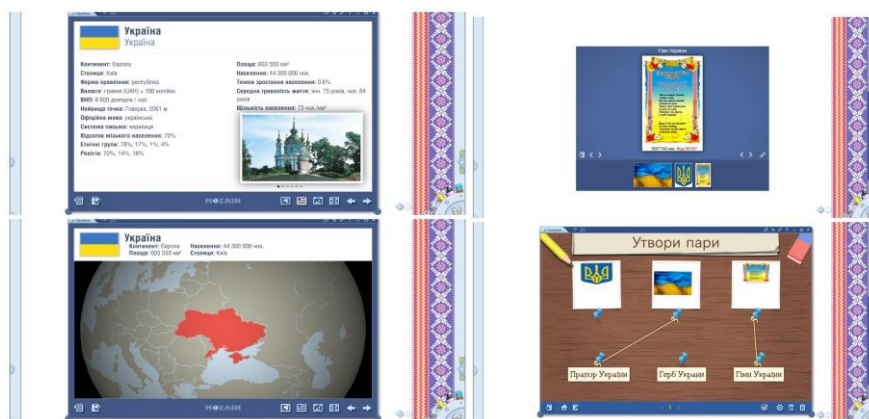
Україна
Україна

Континент: Європа
Столиця: Київ
Форма правління: республіка
Валюта: гривня (UAH) = 100 копійок
ВВП: 8 000 доларів / чол.
Найвища точка: Говерла, 2061 м
Офіційна мова: українська
Система письма: кирилиця
Відсоток міського населення: 70%
Етнічні групи: 78%, 17%, 1%, 4%
Релігія: 70%, 14%, 16%

Площа: 603 550 км²
Населення: 44 300 000 чол.
Темпи зростання населення: 0.6%
Середня тривалість життя: жін. 75 років, чол. 64 років
Щільність населення: 73 чол./км²

MOZAIK

Гімн України

Україна
Континент: Європа
Площа: 603 550 км²
Населення: 44 300 000 чол.
Столиця: Київ

MOZAIK

Утвори пари

Прапор України
Герб України
Гімн України